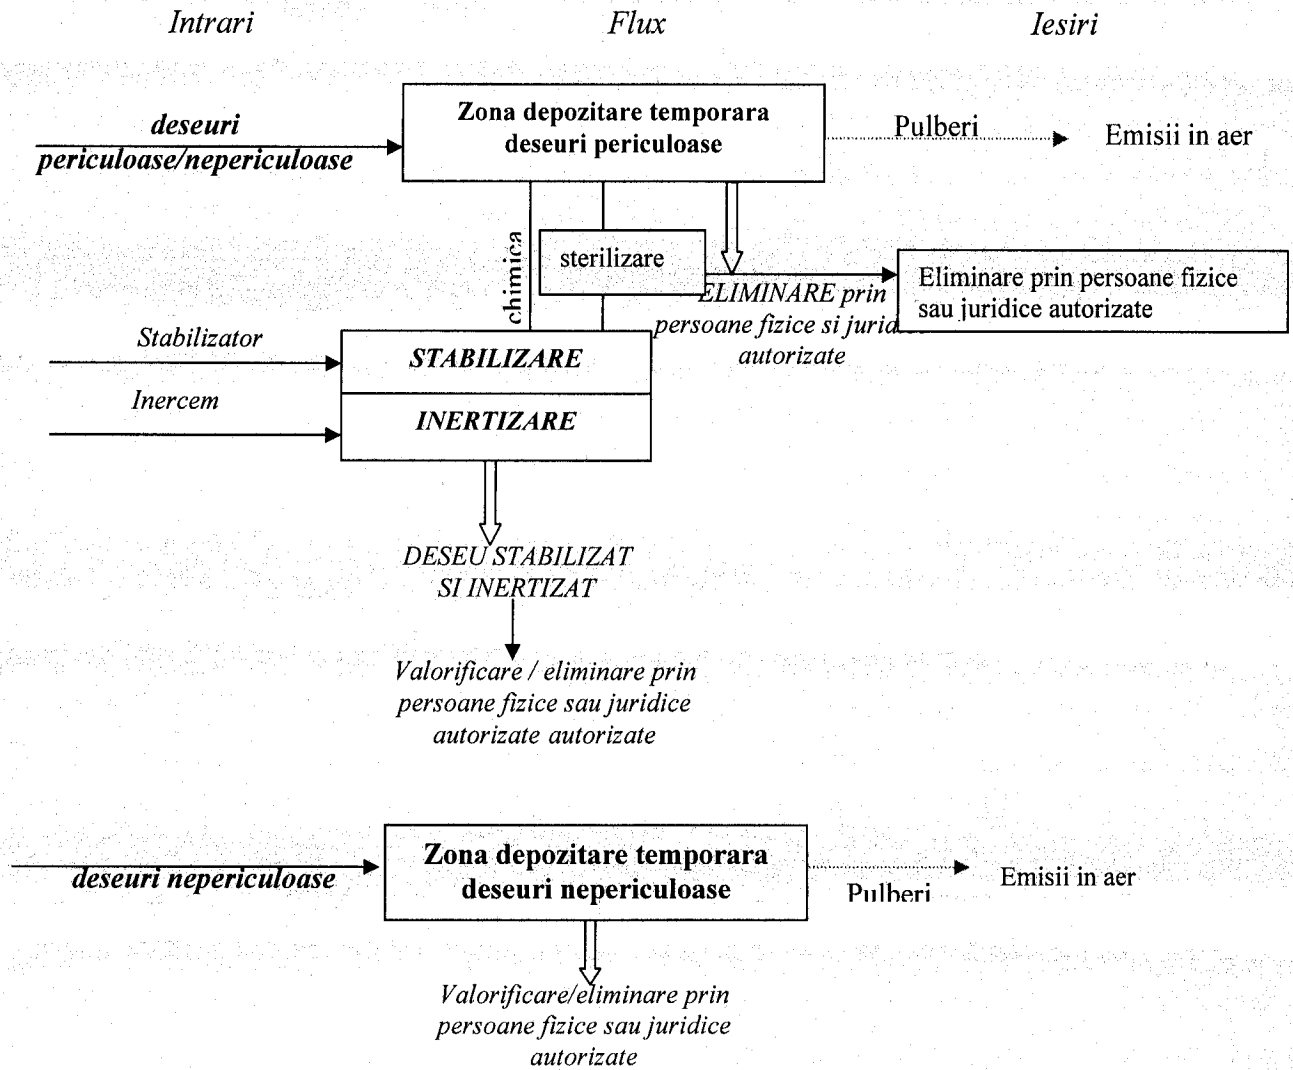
Intrari

Flux

Iesiri

deseuri periculoase/nepericuloase

Zona depozitare temporara deseuri periculoase

Pulberi

Emisii in aer

chimica

sterilizare

ELIMINARE prin persoane fizice si juridice autorizate

Eliminare prin persoane fizice sau juridice autorizate

Stabilizator

Inercem

STABILIZARE

INERTIZARE

DESEU STABILIZAT SI INERTIZAT

Valorificare / eliminare prin persoane fizice sau juridice autorizate autorizate

deseuri nepericuloase

Zona depozitare temporara deseuri nepericuloase

Pulberi

Emisii in aer

Valorificare/eliminare prin persoane fizice sau juridice autorizate